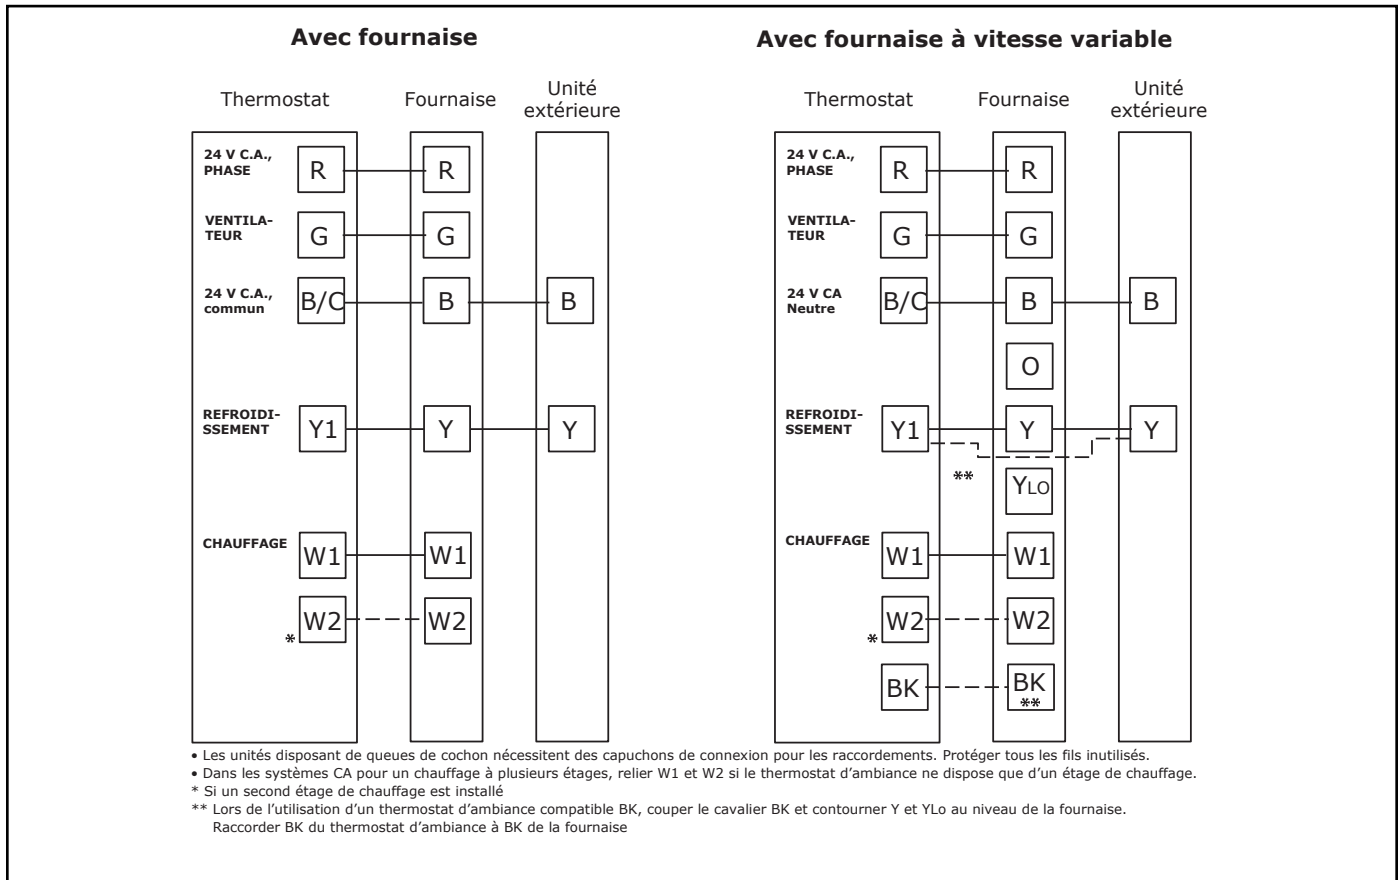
**Avec fournaise**

Thermostat | Fournaise | Unité extérieure

24 V C.A., PHASE R — R

VENTILATEUR G — G

24 V C.A., commun B/C — B — B

REFROIDISSEMENT Y1 — Y — Y

CHAUFFAGE W1 — W1

* W2 - - - W2

**Avec fournaise à vitesse variable**

Thermostat | Fournaise | Unité extérieure

24 V C.A., PHASE R — R

VENTILATEUR G — G

24 V CA Neutre B/C — B — B

O

REFROIDISSEMENT Y1 — Y — Y

** YLO

CHAUFFAGE W1 — W1

* W2 - - - W2

BK - - - BK **

• Les unités disposant de queues de cochon nécessitent des capuchons de connexion pour les raccordements. Protéger tous les fils inutilisés.
• Dans les systèmes CA pour un chauffage à plusieurs étages, relier W1 et W2 si le thermostat d'ambiance ne dispose que d'un étage de chauffage.
* Si un second étage de chauffage est installé
** Lors de l'utilisation d'un thermostat d'ambiance compatible BK, couper le cavalier BK et contourner Y et YLo au niveau de la fournaise. Raccorder BK du thermostat d'ambiance à BK de la fournaise